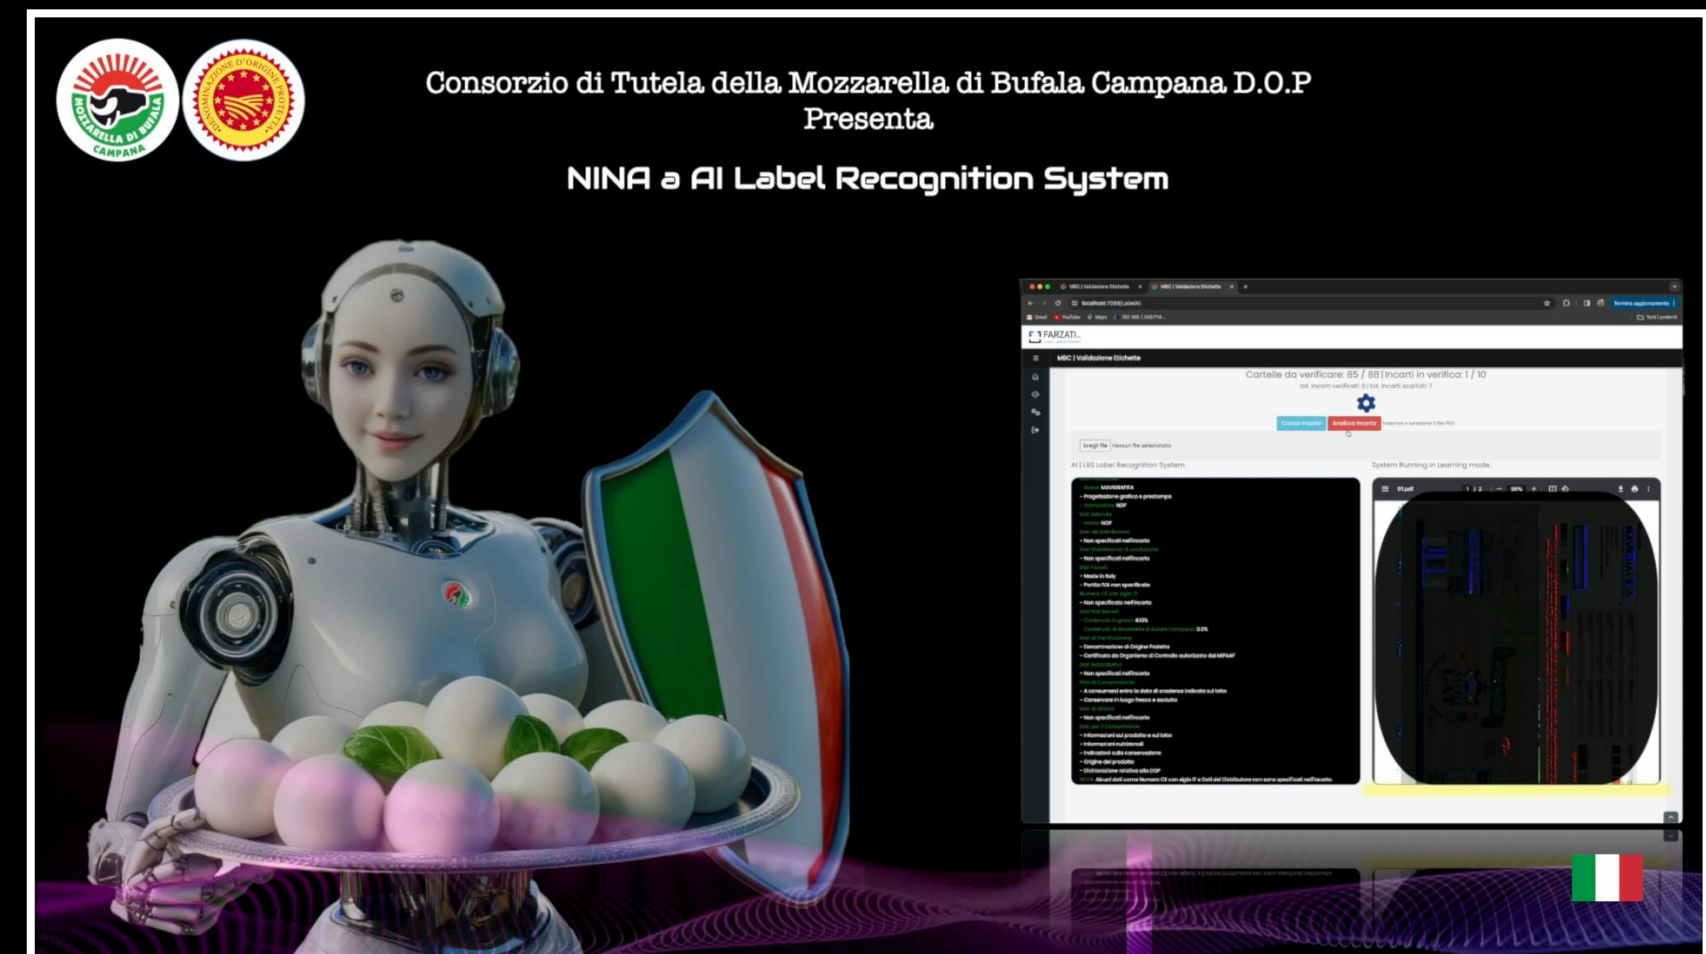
MOZZARELLA DI BUFALA CAMPANA

DENOMINAZIONE D'ORIGINE PROTETTA

Consorzio di Tutela della Mozzarella di Bufala Campana D.O.P
Presenta

NINA a AI Label Recognition System

MBC | Validazione Etichette

MBC | Validazione Etichette

localhost:7089/Label

FARZATI

MBC | Validazione Etichette

Cartelle da verificare: 85 / 88 | Incarti in verifica: 1 / 10

tot. incarti verificati: 0 | tot. incarti scartati: 7

Carica Incarto

Analizza Incarto

Scegli file

Nessun file selezionato

AI | LRS Label Recognition System

System Running in Learning mode...

MAVIDENTIFA

- Progettazione grafica e prestampa

DOP

DOP

- Non specificati nell'incarto

- Non specificati nell'incarto

- Made in Italy

- Partita IVA non specificata

- Non specificato nell'incarto

- Denominazione di Origine Protetta

- Certificato da Organismo di Controllo autorizzato dal MIPAAF

- Non specificati nell'incarto

- A consumarsi entro la data di scadenza indicata sul lotto

- Conservare in luogo fresco e asciutto

- Non specificati nell'incarto

- Informazioni sul prodotto e sul lotto

- Informazioni nutrizionali

- Indicazioni sulla conservazione

- Origine del prodotto

- Dichiarazione relativa alla DOP

Alcuni dati come Numero CE con sigla IT e Dati del Distributore non sono specificati nell'incarto.

01.pdf

1 / 2

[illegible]